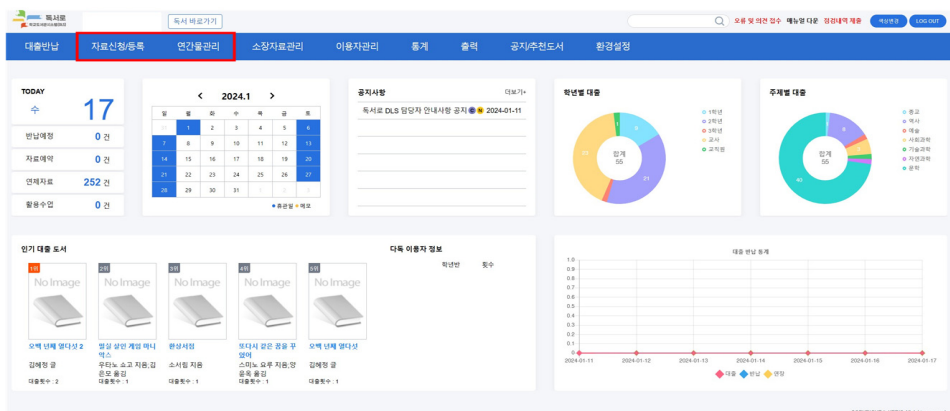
독서로
독서 바로가기
오류 및 의견 접수 | 메뉴얼 다운 | 장리내역 제출
대출반납 | 자료신청/등록 | 연간물관리 | 소장자료관리 | 이용자관리 | 통계 | 출력 | 공지/추천도서 | 환경설정

TODAY
수 17
반납예정 0 건
자료예약 0 건
연체자료 252 건
활용수업 0 건

2024.1
| 일 | 월 | 화 | 수 | 목 | 금 | 토 |
|---|---|---|---|---|---|---|
| | 1 | 2 | 3 | 4 | 5 | 6 |
| 7 | 8 | 9 | 10 | 11 | 12 | 13 |
| 14 | 15 | 16 | 17 | 18 | 19 | 20 |
| 21 | 22 | 23 | 24 | 25 | 26 | 27 |
| 28 | 29 | 30 | 31 | 1 | 2 | 3 |
● 휴관일 ● 메모

공지사항 더보기+
독서로 DLS 담당자 안내사항 공지 N 2024-01-11

학년별 대출
합계 55
21 21 9 1
1학년 2학년 3학년 교사 교직원

주제별 대출
합계 55
40 9 5
총류 역사 예술 사회과학 기술과학 자연과학 문학

인기 대출 도서
1위 No Image 오백 년째 열다섯 2 김혜정 글 대출횟수 : 2
2위 No Image 발길 살인 게임 마니악스 우타노 쇼고 지음;김은모 옮김 대출횟수 : 1
3위 No Image 완성 세점 소서림 지음 대출횟수 : 1
4위 No Image 또다시 같은 꿈을 꾸었어 스미노 요루 지음;양윤옥 옮김 대출횟수 : 1
5위 No Image 오백 년째 열다섯 김혜정 글 대출횟수 : 1

다독 이용자 정보
학년반 횟수

대출 반납 통계
1.0 0.9 0.8 0.7 0.6 0.5 0.4 0.3 0.2 0.1 0
2024-01-11 2024-01-12 2024-01-13 2024-01-14 2024-01-15 2024-01-16 2024-01-17
대출 반납 연장